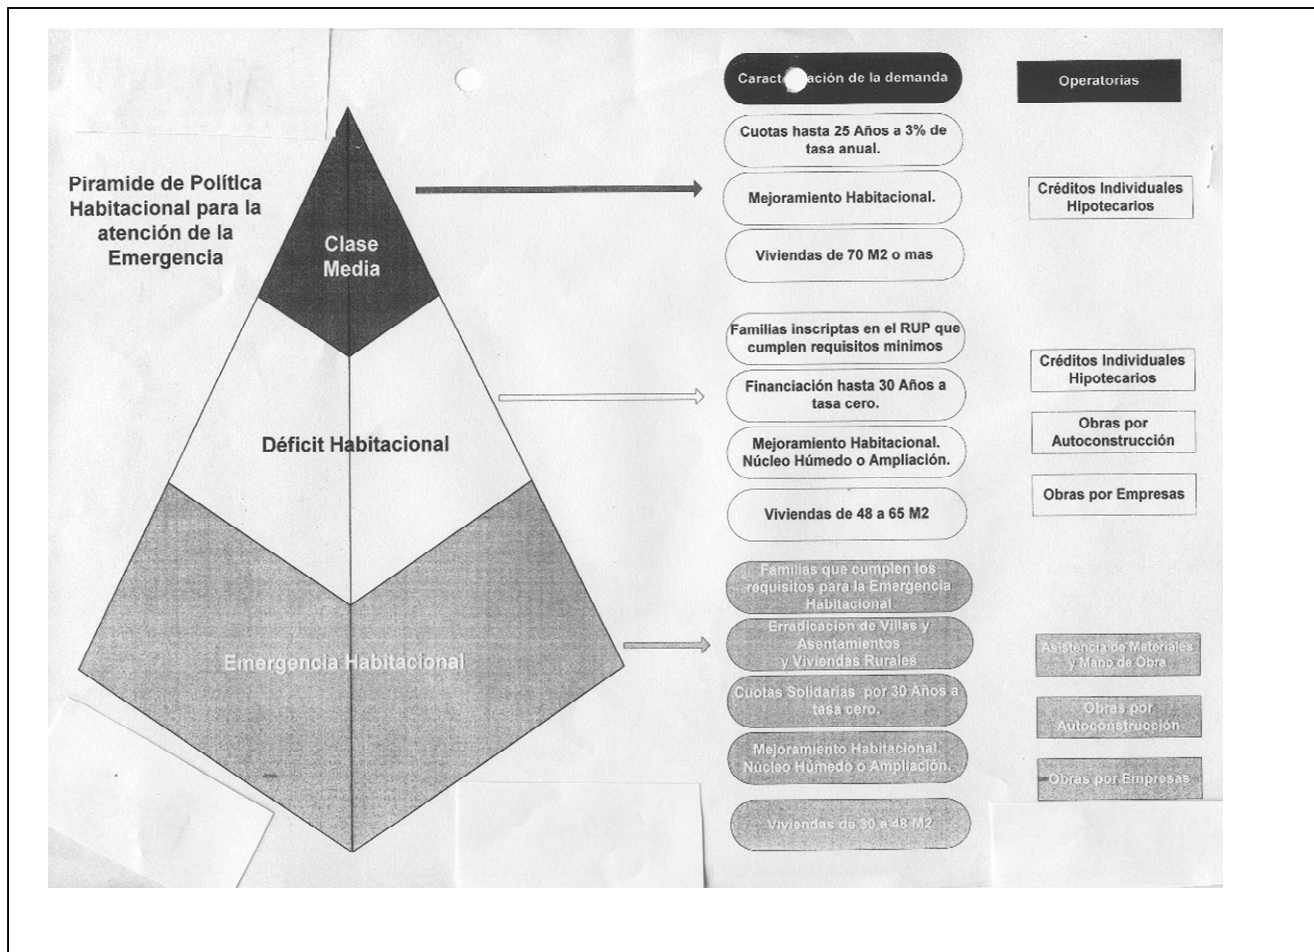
Piramide de Política Habitacional para la atención de la Emergencia

Clase Media

Déficit Habitacional

Emergencia Habitacional

Caract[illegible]ación de la demanda

Operatorias

Cuotas hasta 25 Años a 3% de tasa anual.

Mejoramiento Habitacional.

Créditos Individuales Hipotecarios

Viviendas de 70 M2 o mas

Familias inscriptas en el RUP que cumplen requisitos minimos

Créditos Individuales Hipotecarios

Financiación hasta 30 Años a tasa cero.

Obras por Autoconstrucción

Mejoramiento Habitacional. Núcleo Húmedo o Ampliación.

Obras por Empresas

Viviendas de 48 a 65 M2

Familias que cumplen los requisitos para la Emergencia Habitacional

Erradicacion de Villas y Asentamientos y Viviendas Rurales

Asistencia de Materiales y Mano de Obra

Cuotas Solidarias por 30 Años a tasa cero.

Obras por Autoconstrucción

Mejoramiento Habitacional. Núcleo Húmedo o Ampliación.

Obras por Empresas

Viviendas de 30 a 48 M2